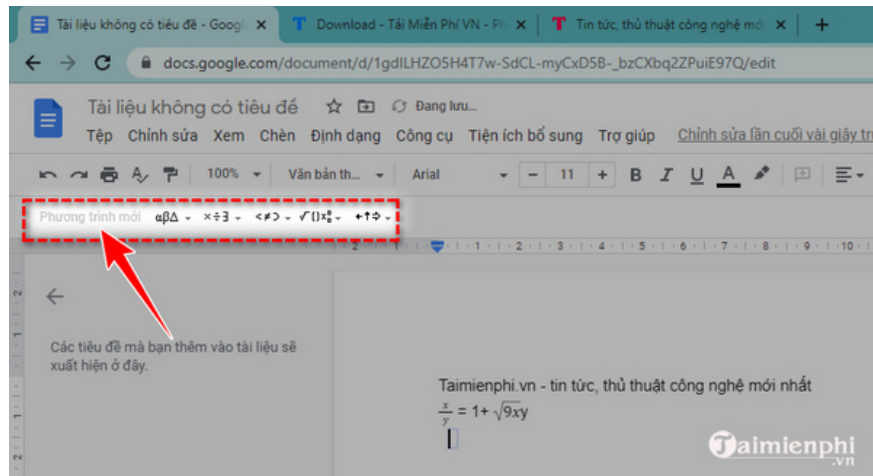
Tài liệu không có tiêu đề - Googl ×
Download - Tải Miễn Phí VN - Ph ×
Tin tức, thủ thuật công nghệ mới ×
+

docs.google.com/document/d/1gdILHZO5H4T7w-SdCL-myCxD5B-_bzCXbq2ZPuiE97Q/edit

Tài liệu không có tiêu đề
Đang lưu...
Tệp Chỉnh sửa Xem Chèn Định dạng Công cụ Tiện ích bổ sung Trợ giúp Chỉnh sửa lần cuối vài giây trư

100% Văn bản th... Arial 11 B I U A

Phương trình mới αβΔ ×÷∃ <≠⊃ √()x□ ←↑⇒

Các tiêu đề mà bạn thêm vào tài liệu sẽ xuất hiện ở đây.

Taimienphi.vn - tin tức, thủ thuật công nghệ mới nhất
$\frac{x}{y} = 1+ \sqrt{9xy}$

Taimienphi.vn